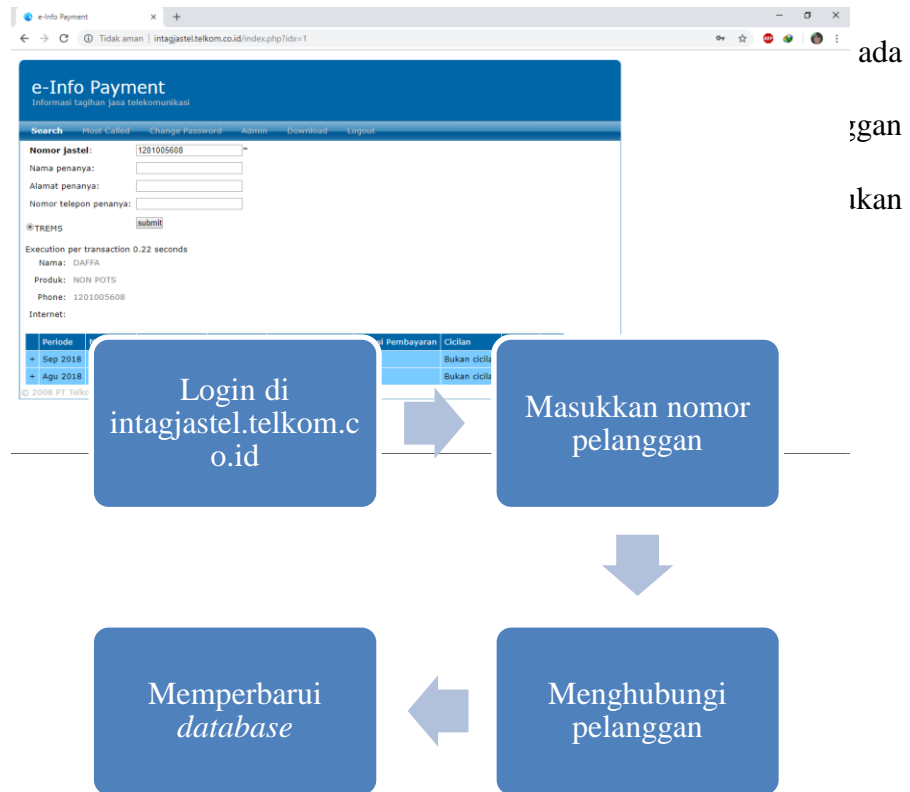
e-Info Payment
Tidak aman | intagjastel.telkom.co.id/index.php?idx=1

ada

ggan

ıkan

e-Info Payment
Informasi tagihan jasa telekomunikasi

Search Most Called Change Password Admin Download Logout

Nomor jastel: 1201005608 *
Nama penanya:
Alamat penanya:
Nomor telepon penanya:
TREMS
submit

Execution per transaction 0.22 seconds
Nama: DAFFA
Produk: NON POTS
Phone: 1201005608
Internet:

| Periode | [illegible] | si Pembayaran | Cicilan |
|---|---|---|---|
| + Sep 2018 | | | Bukan cicila |
| + Agu 2018 | | | Bukan cicila |

© 2008 PT Telk

Login di intagjastel.telkom.co.id

Masukkan nomor pelanggan

Menghubungi pelanggan

Memperbarui *database*